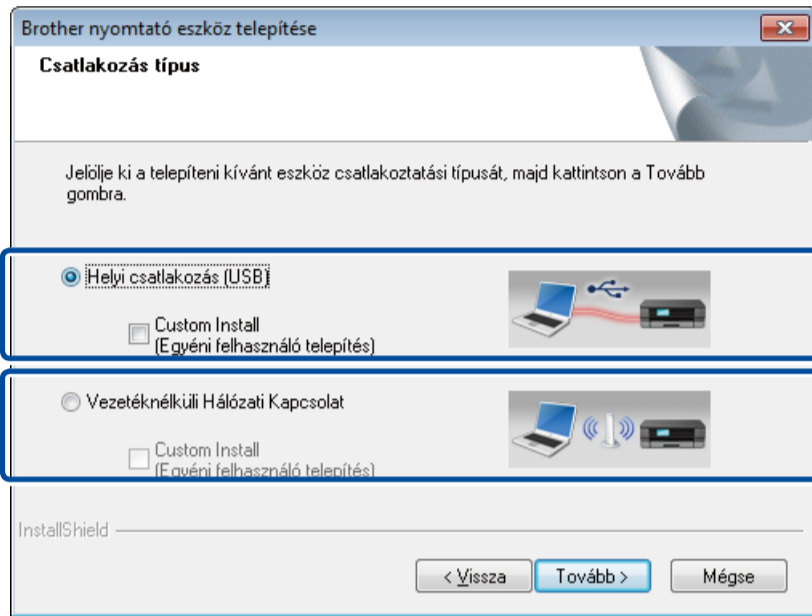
Brother nyomtató eszköz telepítése

Csatlakozás típus

Jelölje ki a telepíteni kívánt eszköz csatlakoztatási típusát, majd kattintson a Tovább gombra.

Helyi csatlakozás (USB)

Custom Install
(Egyéni felhasználó telepítés)

Vezetéknélküli Hálózati Kapcsolat

Custom Install
(Egyéni felhasználó telepítés)

InstallShield

< Vissza

Tovább >

Mégse